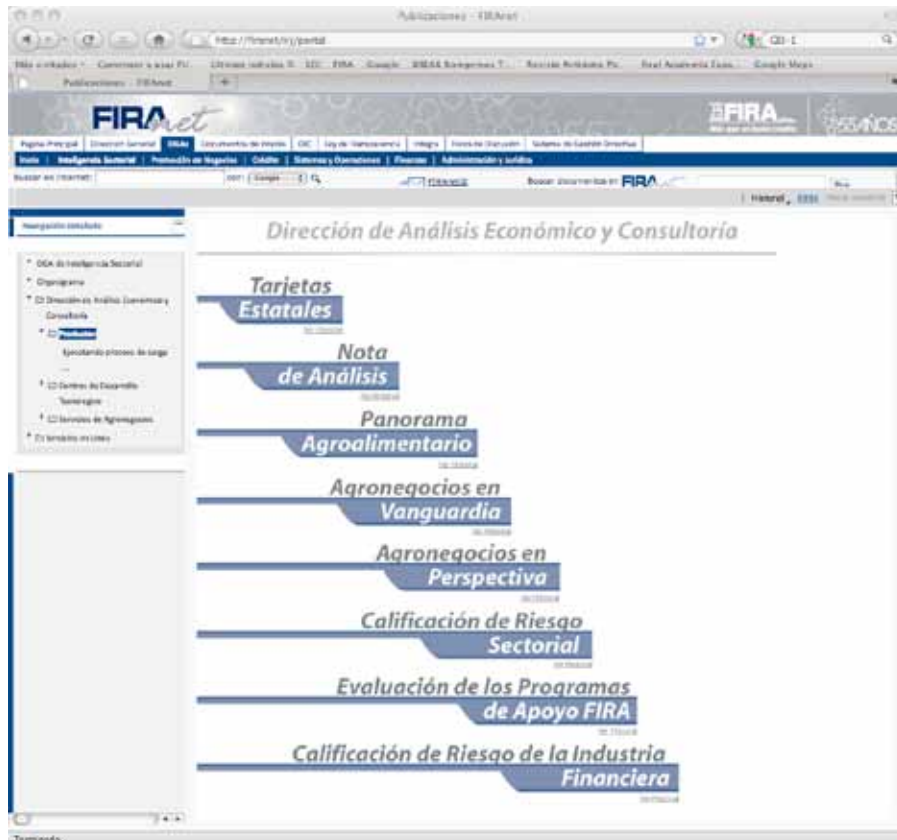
Publicaciones - FIRAnet

FIRAnet

FIRA

55 AÑOS

Dirección de Análisis Económico y Consultoría

Navegación lateral

* DGA de Inteligencia Sectorial
* Organigrama
* Dirección de Análisis Económico y Consultoría
* Productos
Ejecutando proceso de carga
* Centros de Desarrollo Tecnológico
* Servicios de Agronegocios
* Servicios en Línea

Tarjetas Estatales

Nota de Análisis

Panorama Agroalimentario

Agronegocios en Vanguardia

Agronegocios en Perspectiva

Calificación de Riesgo Sectorial

Evaluación de los Programas de Apoyo FIRA

Calificación de Riesgo de la Industria Financiera

Terminado